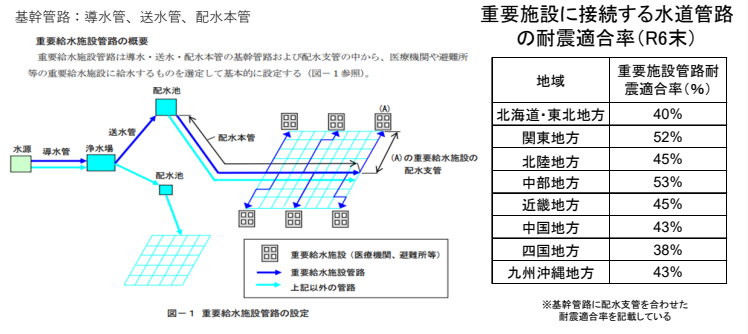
基幹管路：導水管、送水管、配水本管

重要給水施設管路の概要

重要給水施設管路は導水・送水・配水本管の基幹管路および配水支管の中から、医療機関や避難所等の重要給水施設に給水するものを選定して基本的に設定する（図－１参照）。

配水池
送水管
配水本管
水源
導水管
浄水場
配水池
(A)
(A)の重要給水施設の配水支管

重要給水施設（医療機関、避難所等）
重要給水施設管路
上記以外の管路

図－１　重要給水施設管路の設定

重要施設に接続する水道管路の耐震適合率（R6末）

| 地域 | 重要施設管路耐震適合率（%） |
|---|---|
| 北海道・東北地方 | 40% |
| 関東地方 | 52% |
| 北陸地方 | 45% |
| 中部地方 | 53% |
| 近畿地方 | 45% |
| 中国地方 | 43% |
| 四国地方 | 38% |
| 九州沖縄地方 | 43% |

※基幹管路に配水支管を合わせた耐震適合率を記載している